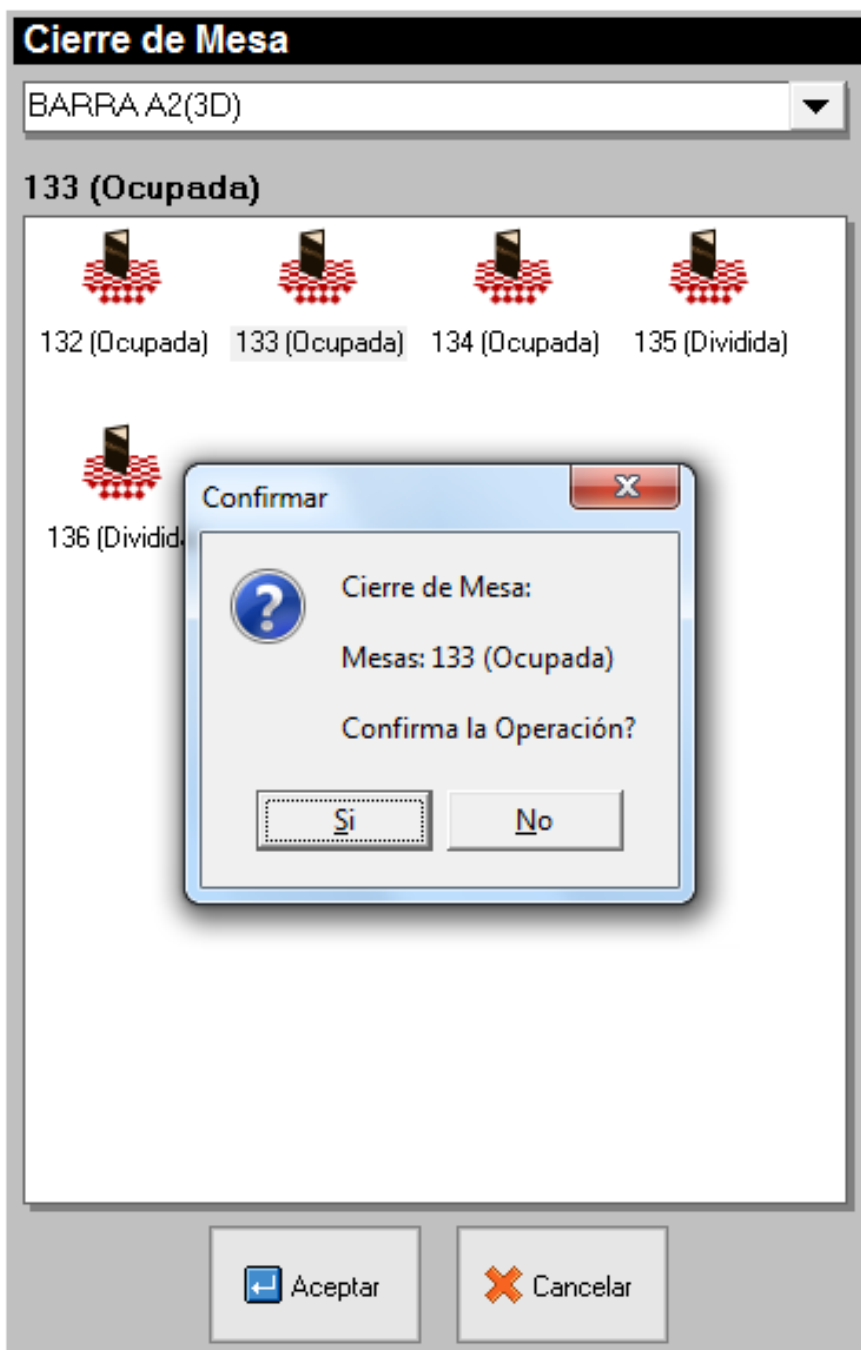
Cierre de Mesa

BARRA A2(3D)

133 (Ocupada)

132 (Ocupada) 133 (Ocupada) 134 (Ocupada) 135 (Dividida)

136 (Dividid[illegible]

Confirmar

Cierre de Mesa:

Mesas: 133 (Ocupada)

Confirma la Operación?

Si No

Aceptar Cancelar